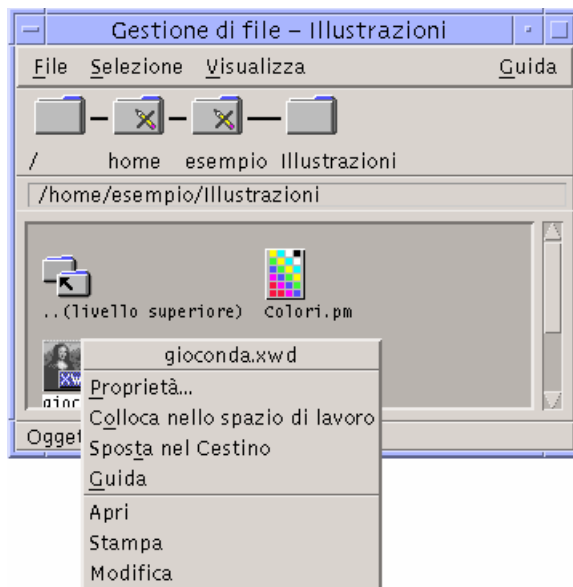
Gestione di file – Illustrazioni

File Selezione Visualizza Guida

/ home esempio Illustrazioni

/home/esempio/Illustrazioni

..(livello superiore) Colori.pm

gioc

Ogget

gioconda.xwd
Proprietà...
Colloca nello spazio di lavoro
Sposta nel Cestino
Guida
Apri
Stampa
Modifica